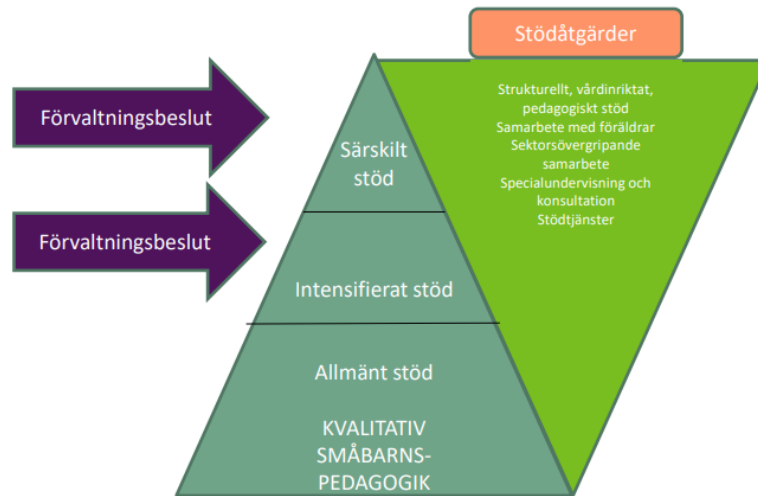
Stödåtgärder

Förvaltningsbeslut

Förvaltningsbeslut

Särskilt stöd

Intensifierat stöd

Allmänt stöd

KVALITATIV SMÅBARNS-PEDAGOGIK

Strukturellt, vårdinriktat, pedagogiskt stöd
Samarbete med föräldrar
Sektorsövergripande samarbete
Specialundervisning och konsultation
Stödtjänster